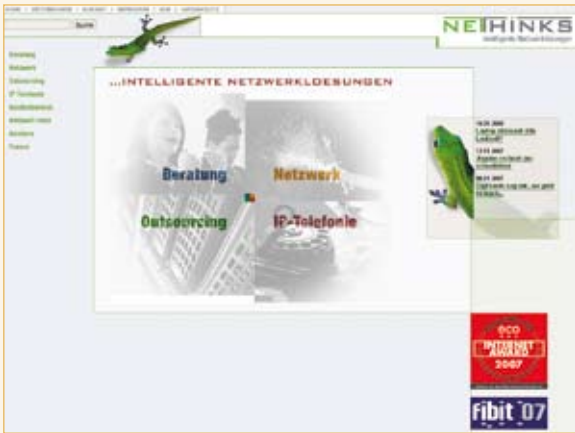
Suche

NETHINKS
Intelligente Netzwerklösungen

Beratung
Netzwerk
Outsourcing
IP-Telefonie
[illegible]
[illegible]
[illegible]
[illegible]
Partner

...INTELLIGENTE NETZWERKLOESUNGEN

Beratung
Netzwerk
Outsourcing
IP-Telefonie

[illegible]
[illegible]
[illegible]

eco
INTERNET AWARD
2007

fibit 07